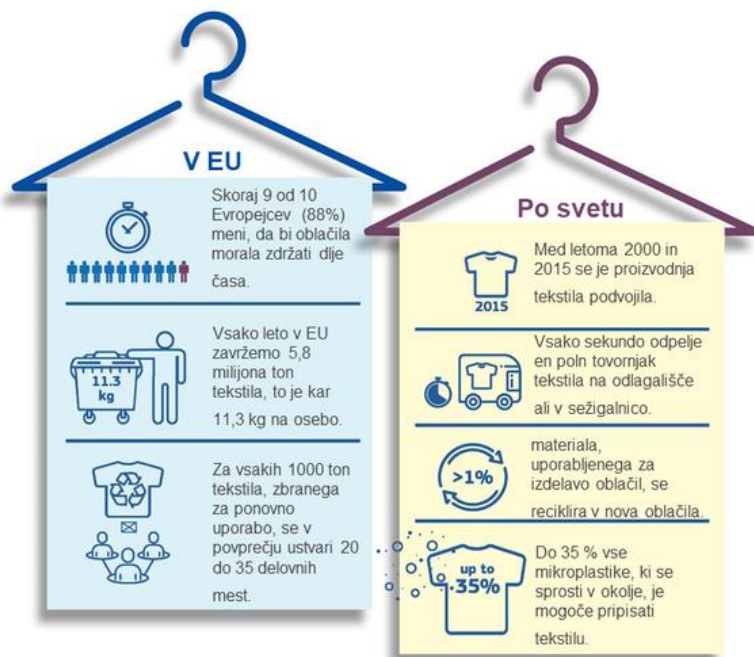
V EU

Skoraj 9 od 10 Evropejcev (88%) meni, da bi oblačila morala zdržati dlje časa.

11.3 kg

Vsako leto v EU zavržemo 5,8 milijona ton tekstila, to je kar 11,3 kg na osebo.

Za vsakih 1000 ton tekstila, zbranega za ponovno uporabo, se v povprečju ustvari 20 do 35 delovnih mest.

Po svetu

2015

Med letoma 2000 in 2015 se je proizvodnja tekstila podvojila.

Vsako sekundo odpelje en poln tovornjak tekstila na odlagališče ali v sežigalnico.

>1%

materiala, uporabljenega za izdelavo oblačil, se reciklira v nova oblačila.

up to 35%

Do 35 % vse mikroplastike, ki se sprosti v okolje, je mogoče pripisati tekstilu.